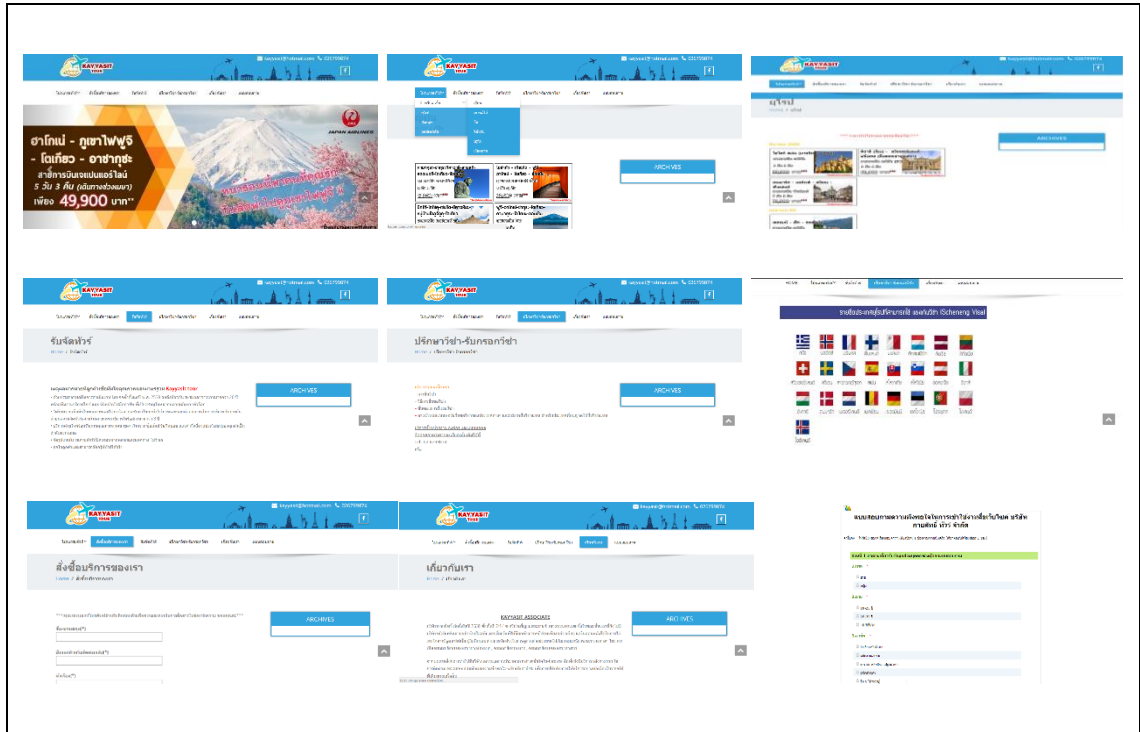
KAYYASIT TOUR

ฮาโกเน่ - ภูเขาไฟฟูจิ - โตเกียว - อาซากุสะ
สายการบินเจแปนแอร์ไลน์
5 วัน 3 คืน
เพียง 49,900 บาท**

JAPAN AIRLINES

ARCHIVES

ยุโรป

ARCHIVES

รับจัดทัวร์

ARCHIVES

ปรึกษาวีซ่า-รับกรอกวีซ่า

ARCHIVES

รายชื่อประเทศกลุ่มที่สามารถใช้ เชงเก้นวีซ่า (Scheneng Visa)

สั่งซื้อบริการของเรา

ARCHIVES

เกี่ยวกับเรา

KAYYASIT ASSOCIATE

ARCHIVES

แบบสอบถามความพึงพอใจในการเข้าใช้งานเว็บไซต์ บริษัท คายศิษย์ ทัวร์ จำกัด